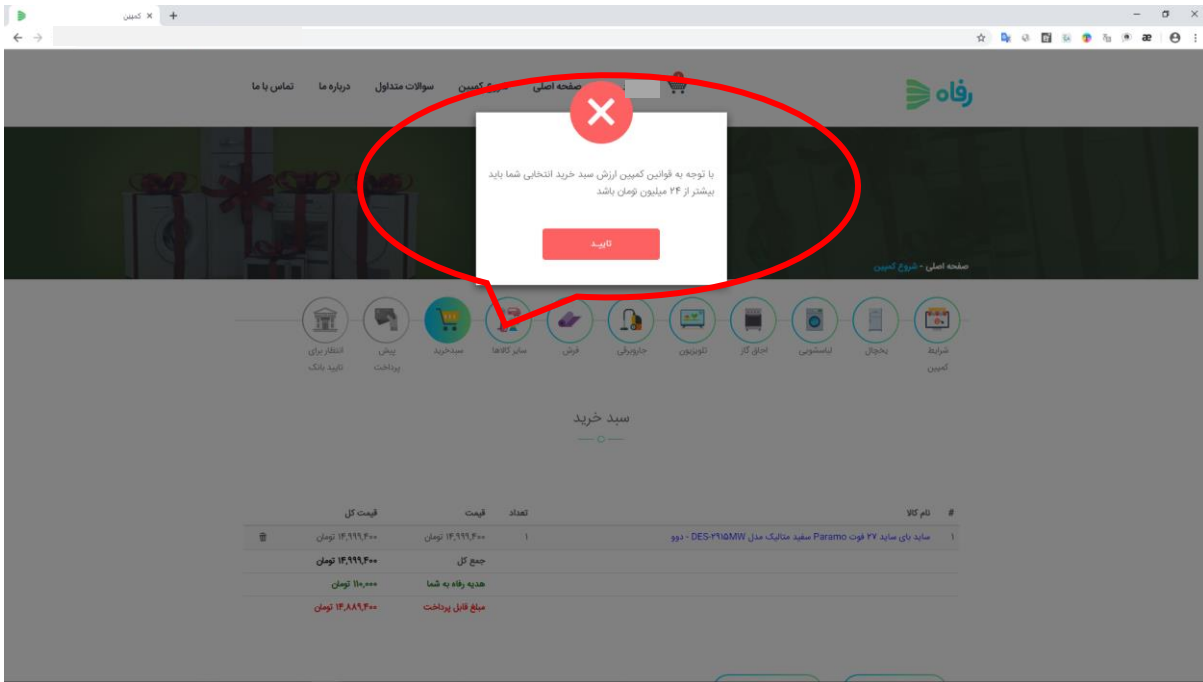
کمپین ×

رفاه

صفحه اصلی شروع کمپین سوالات متداول درباره ما تماس با ما

با توجه به قوانین کمپین ارزش سبد خرید انتخابی شما باید بیشتر از ۲۴ میلیون تومان باشد

تایید

صفحه اصلی - شروع کمپین

شرایط کمپین
یخچال
لباسشویی
اجاق گاز
تلویزیون
جاروبرقی
فرش
سایر کالاها
سبدخرید
پیش پرداخت
انتظار برای تایید بانک

سبد خرید

| # | نام کالا | تعداد | قیمت | قیمت کل |
|---|---|---|---|---|
| ۱ | ساید بای ساید ۲۷ فوت Paramo سفید متالیک مدل DES-۲۹۱۵MW - دوو | ۱ | ۱۴,۹۹۹,۴۰۰ تومان | ۱۴,۹۹۹,۴۰۰ تومان |
| | | | جمع کل | ۱۴,۹۹۹,۴۰۰ تومان |
| | | | هدیه رفاه به شما | ۱۱۰,۰۰۰ تومان |
| | | | مبلغ قابل پرداخت | ۱۴,۸۸۹,۴۰۰ تومان |